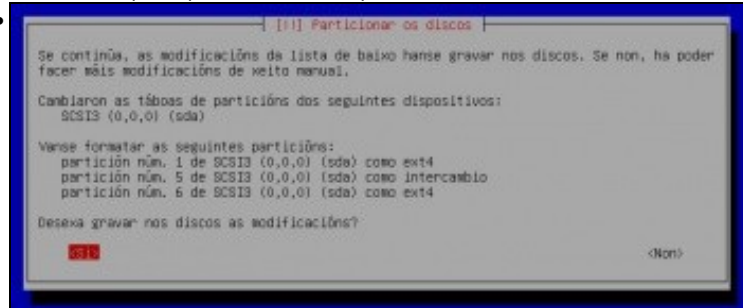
[!!] Particionar os discos

Se continúa, as modificacións da lista de baixo hanse gravar nos discos. Se non, ha poder facer máis modificacións de xeito manual.

Cambiaron as táboas de particións dos seguintes dispositivos:
SCSI3 (0,0,0) (sda)

Vanse formatar as seguintes particións:
partición núm. 1 de SCSI3 (0,0,0) (sda) como ext4
partición núm. 5 de SCSI3 (0,0,0) (sda) como intercambio
partición núm. 6 de SCSI3 (0,0,0) (sda) como ext4

Desexa gravar nos discos as modificacións?

<Si>

<Non>